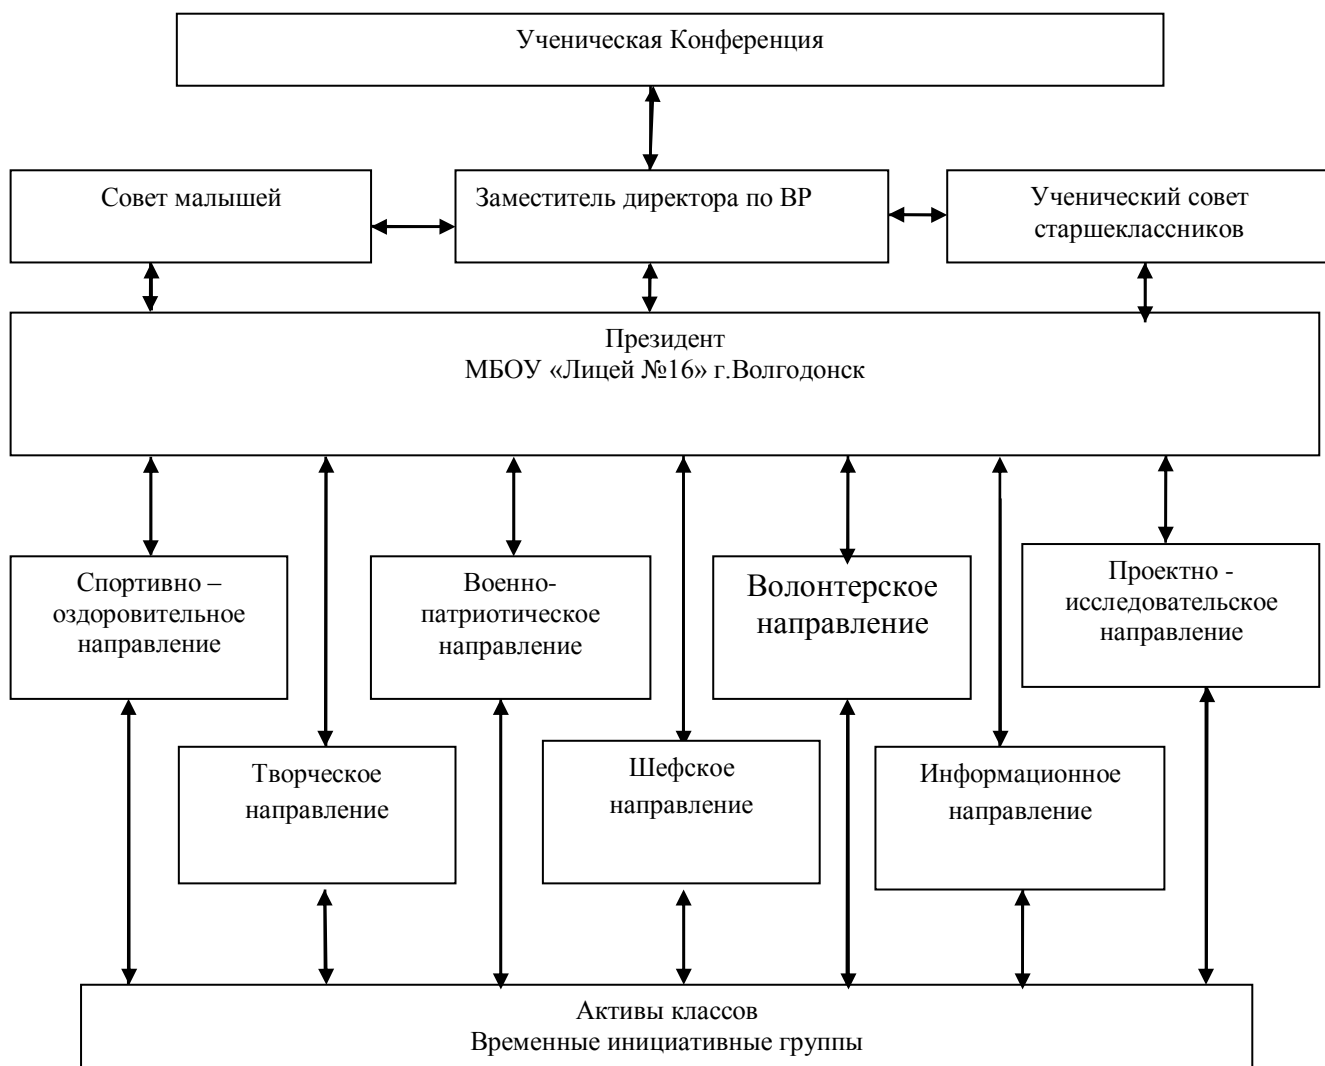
Ученическая Конференция

Совет малышей

Заместитель директора по ВР

Ученический совет старшеклассников

Президент
МБОУ «Лицей №16» г.Волгодонск

Спортивно – оздоровительное направление

Военно-патриотическое направление

Волонтерское направление

Проектно - исследовательское направление

Творческое направление

Шефское направление

Информационное направление

Активы классов
Временные инициативные группы